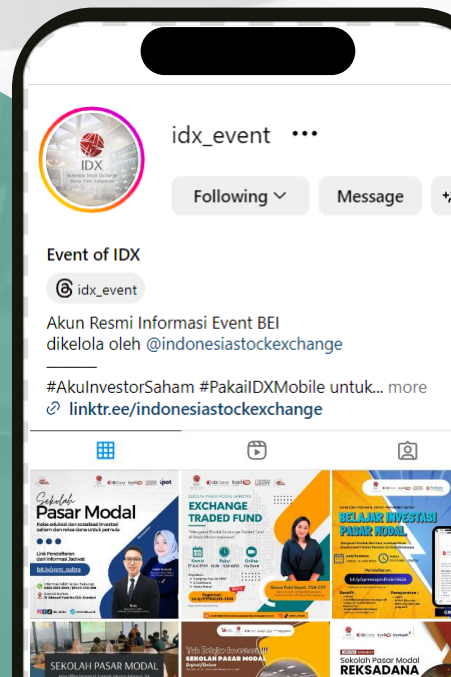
IDX
Indonesia Stock Exchange
Bursa Efek Indonesia

idx_event •••

Following
Message

Event of IDX

idx_event

Akun Resmi Informasi Event BEI
dikelola oleh @indonesiastockexchange
———
#AkuInvestorSaham #PakaiIDXMobile untuk... more
linktr.ee/indonesiastockexchange

Sekolah Pasar Modal
EXCHANGE TRADED FUND
BELAJAR INVESTASI PASAR MODAL

SEKOLAH PASAR MODAL
SEKOLAH PASAR MODAL
Sekolah Pasar Modal REKSADANA